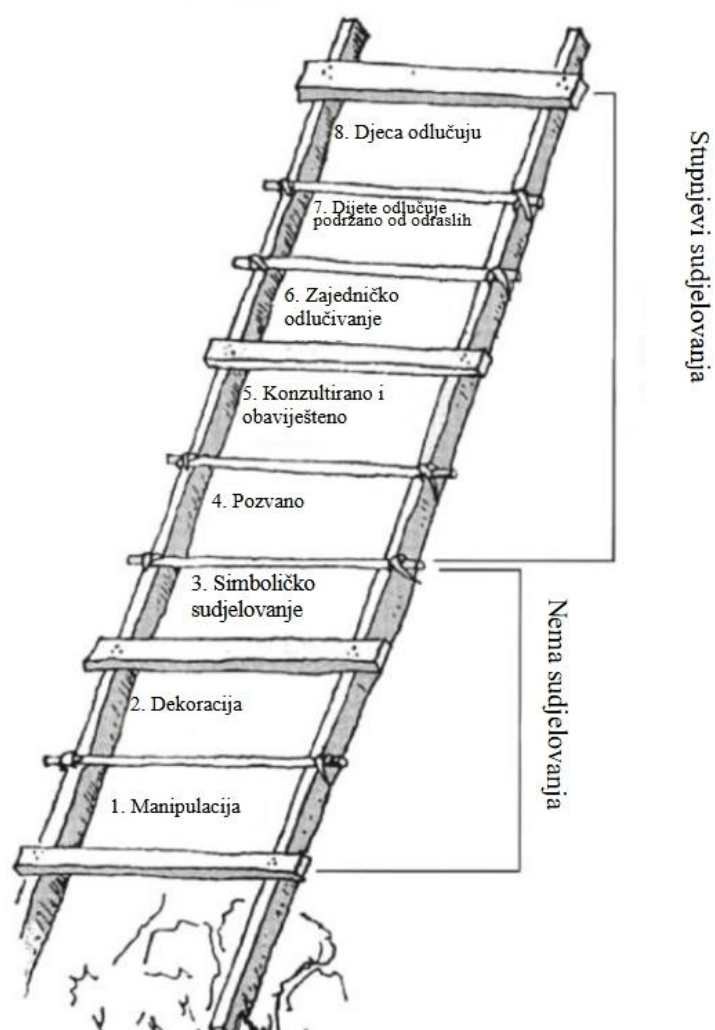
8. Djeca odlučuju

7. Dijete odlučuje podržano od odraslih

6. Zajedničko odlučivanje

5. Konzultirano i obaviješteno

4. Pozvano

3. Simboličko sudjelovanje

2. Dekoracija

1. Manipulacija

Stupnjevi sudjelovanja

Nema sudjelovanja